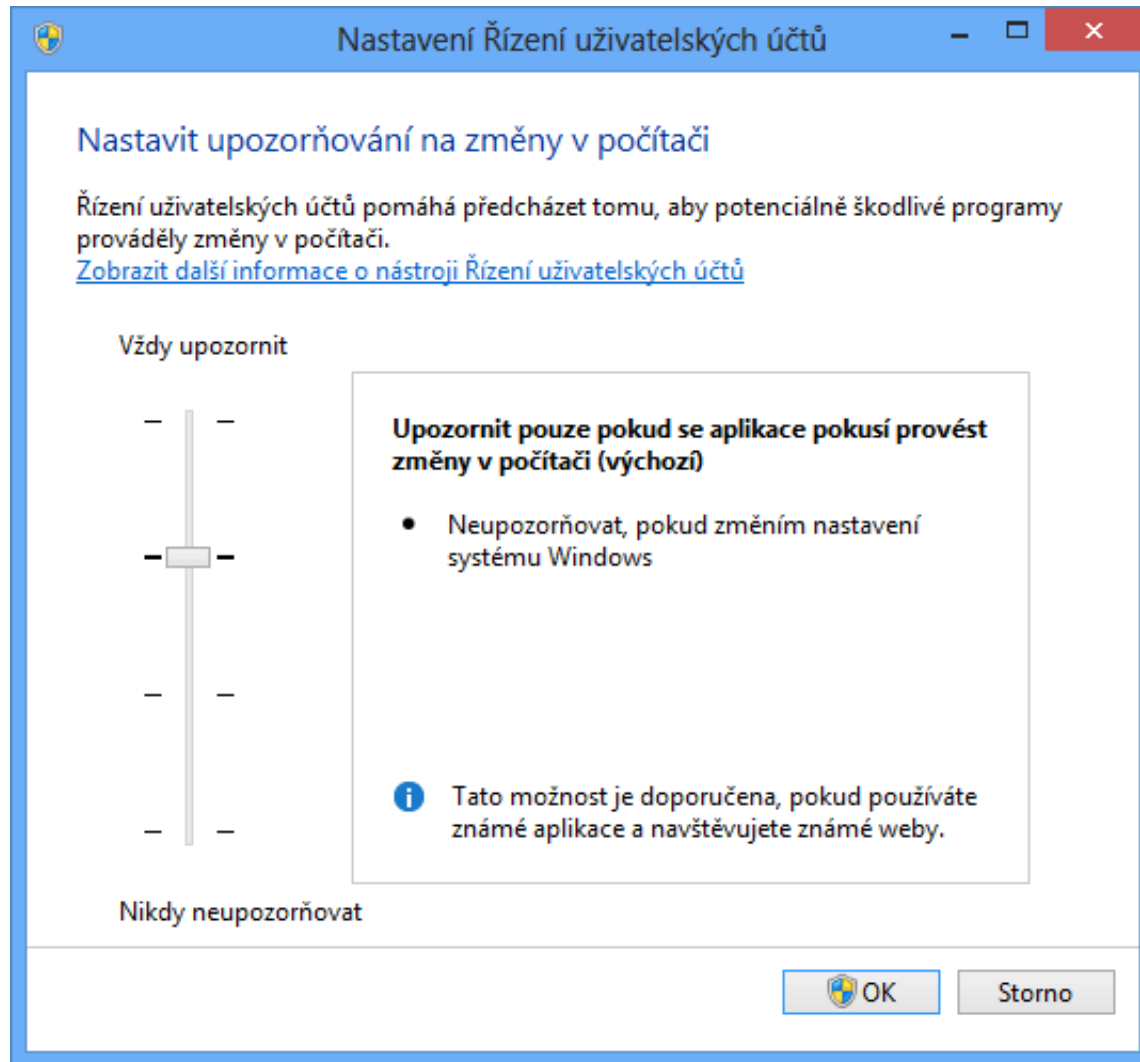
Nastavení Řízení uživatelských účtů

Nastavit upozorňování na změny v počítači

Řízení uživatelských účtů pomáhá předcházet tomu, aby potenciálně škodlivé programy prováděly změny v počítači.
Zobrazit další informace o nástroji Řízení uživatelských účtů

Vždy upozornit

Upozornit pouze pokud se aplikace pokusí provést změny v počítači (výchozí)

• Neupozorňovat, pokud změním nastavení systému Windows

Tato možnost je doporučena, pokud používáte známé aplikace a navštěvujete známé weby.

Nikdy neupozorňovat

OK

Storno